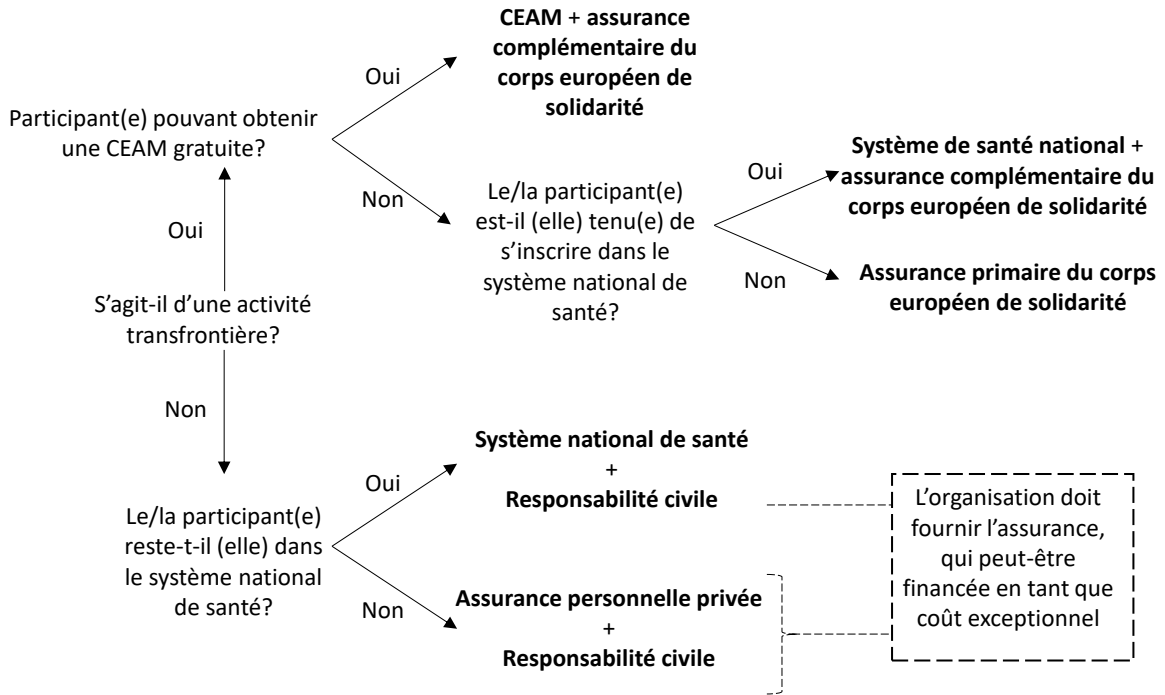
S'agit-il d'une activité transfrontière?

Oui

Participant(e) pouvant obtenir une CEAM gratuite?

Oui

CEAM + assurance complémentaire du corps européen de solidarité

Non

Le/la participant(e) est-il (elle) tenu(e) de s'inscrire dans le système national de santé?

Oui

Système de santé national + assurance complémentaire du corps européen de solidarité

Non

Assurance primaire du corps européen de solidarité

Non

Le/la participant(e) reste-t-il (elle) dans le système national de santé?

Oui

Système national de santé + Responsabilité civile

Non

Assurance personnelle privée + Responsabilité civile

L'organisation doit fournir l'assurance, qui peut-être financée en tant que coût exceptionnel